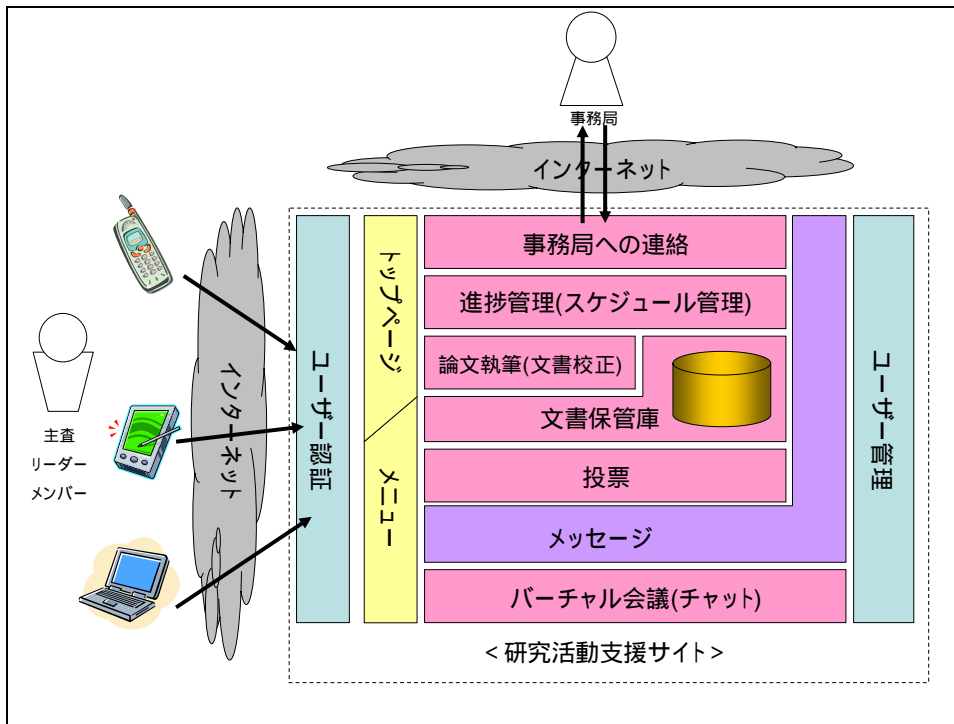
事務局

インターネット

主査
リーダー
メンバー

インターネット

ユーザー認証

トップページ

メニュー

事務局への連絡

進捗管理(スケジュール管理)

論文執筆(文書校正)

文書保管庫

投票

メッセージ

バーチャル会議(チャット)

ユーザー管理

< 研究活動支援サイト >